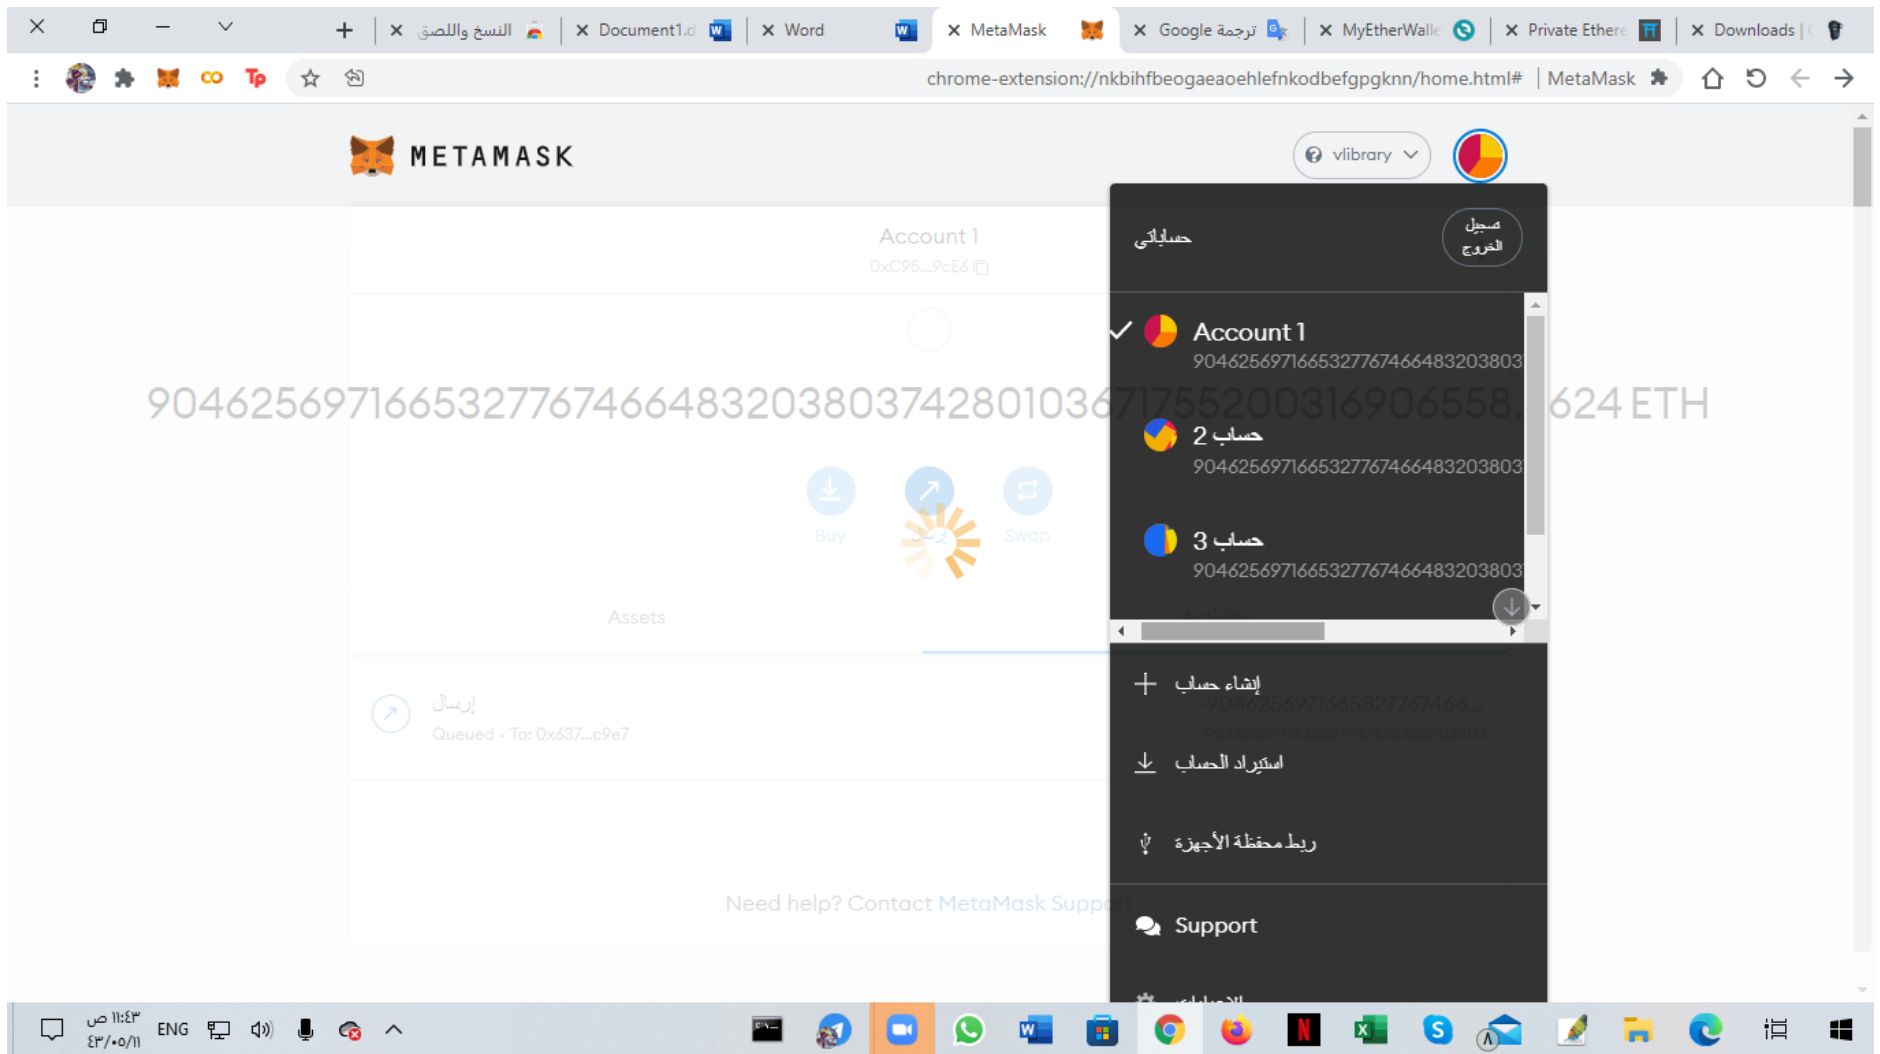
النسخ واللصق | Document1.d | Word | MetaMask | Google ترجمة | MyEtherWalle | Private Ethere | Downloads

chrome-extension://nkbihfbeogaeaoehlefnkodbefgpgknn/home.html# | MetaMask

METAMASK

vlibrary

Account 1
0xC95...9cE6

904625697166532776746648320380374280103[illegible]624 ETH

Buy
إرسال
Swap

Assets

إرسال
Queued · To: 0x637...c9e7

Need help? Contact MetaMask Support

حساباتي
تسجيل الخروج

Account 1
904625697166532776746648320380
حساب 2
904625697166532776746648320380
حساب 3
904625697166532776746648320380

إنشاء حساب
استيراد الحساب
ربط محفظة الأجهزة
Support
الإعدادات

١١:٤٣ ص
٤٣/٠٥/١١
ENG